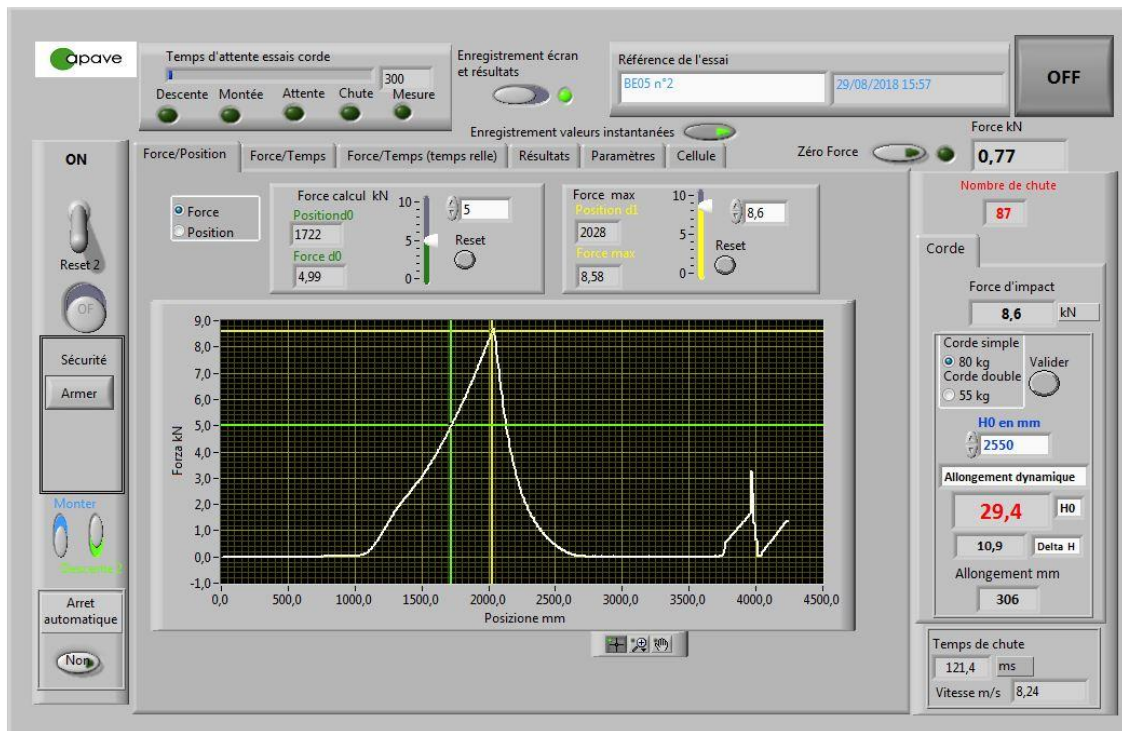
apave

Temps d'attente essais corde
300
Descente Montée Attente Chute Mesure

Enregistrement écran et résultats

Référence de l'essai
BE05 n°2
29/08/2018 15:57

OFF

Enregistrement valeurs instantanées

Force kN
Zéro Force
0,77

ON

Reset 2
OF

Sécurité
Armer

Monter
Descente ?

Arret automatique
Non

Force/Position | Force/Temps | Force/Temps (temps relle) | Résultats | Paramètres | Cellule

Force
Position

Force calcul kN
Positiond0
1722
Force d0
4,99
10
5
0
5
Reset

Force max
Position d1
2028
Force max
8,58
10
5
0
8,6
Reset

9,0
8,0
7,0
6,0
5,0
4,0
3,0
2,0
1,0
0,0
-1,0
Forza kN
0,0 500,0 1000,0 1500,0 2000,0 2500,0 3000,0 3500,0 4000,0 4500,0
Posizione mm

Nombre de chute
87

Corde

Force d'impact
8,6 kN

Corde simple
80 kg
Corde double
55 kg
Valider

H0 en mm
2550

Allongement dynamique
29,4 H0
10,9 Delta H
Allongement mm
306

Temps de chute
121,4 ms
Vitesse m/s 8,24